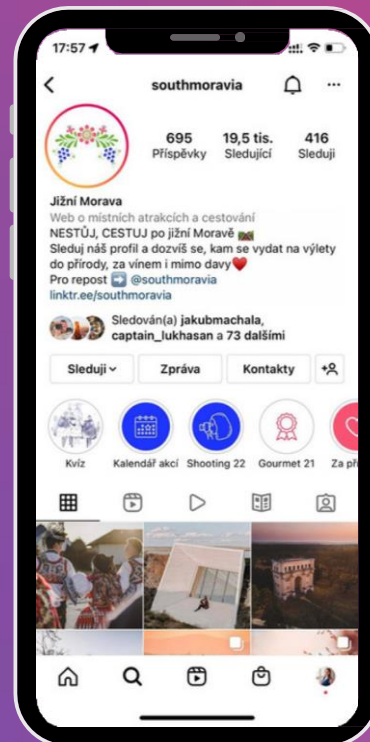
17:57

southmoravia

695 Příspěvky
19,5 tis. Sledující
416 Sleduji

Jižní Morava
Web o místních atrakcích a cestování
NESTŮJ, CESTUJ po jižní Moravě
Sleduj náš profil a dozvíš se, kam se vydat na výlety do přírody, za vínem i mimo davy❤️
Pro repost ➡️ @southmoravia
linktr.ee/southmoravia

Sledován(a) jakubmachala, captain_lukhasan a 73 dalšími

Sleduji
Zpráva
Kontakty

Kvíz
Kalendář akcí
Shooting 22
Gourmet 21
Za p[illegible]